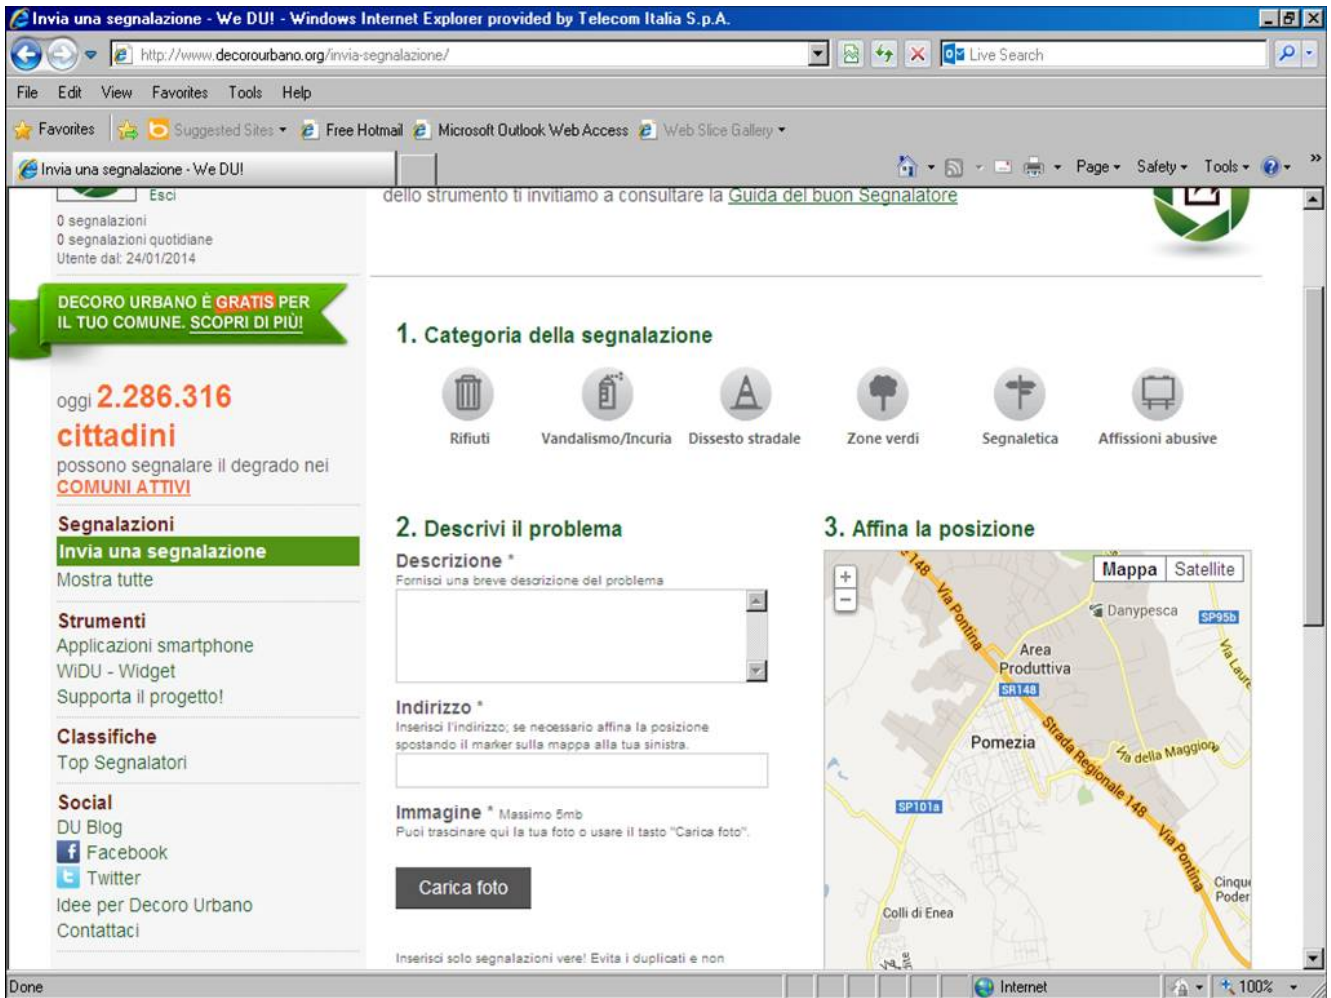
Invia una segnalazione - We DU! - Windows Internet Explorer provided by Telecom Italia S.p.A.

http://www.decorourbano.org/invia-segnalazione/

Live Search

File Edit View Favorites Tools Help

Favorites Suggested Sites Free Hotmail Microsoft Outlook Web Access Web Slice Gallery

Invia una segnalazione - We DU!

Page Safety Tools

Esci

0 segnalazioni
0 segnalazioni quotidiane
Utente dal: 24/01/2014

DECORO URBANO È GRATIS PER IL TUO COMUNE. SCOPRI DI PIÙ!

oggi 2.286.316 cittadini possono segnalare il degrado nei COMUNI ATTIVI

Segnalazioni
Invia una segnalazione
Mostra tutte

Strumenti
Applicazioni smartphone
WiDU - Widget
Supporta il progetto!

Classifiche
Top Segnalatori

Social
DU Blog
Facebook
Twitter
Idee per Decoro Urbano
Contattaci

dello strumento ti invitiamo a consultare la Guida del buon Segnalatore

1. Categoria della segnalazione

Rifiuti
Vandalismo/Incuria
Dissesto stradale
Zone verdi
Segnaletica
Affissioni abusive

2. Descrivi il problema

Descrizione *
Fornisci una breve descrizione del problema

Indirizzo *
Inserisci l'indirizzo; se necessario affina la posizione spostando il marker sulla mappa alla tua sinistra.

Immagine * Massimo 5mb
Puoi trascinare qui la tua foto o usare il tasto "Carica foto".

Carica foto

Inserisci solo segnalazioni vere! Evita i duplicati e non

3. Affina la posizione

Mappa Satellite

148 Via Pontina
Danypesca
SP95b
Via Laur
Area Produttiva
SR148
Pomezia
Strada Regionale 148
Via della Maggiore
SP101a
Via Pontina
Cinqu Poder
Colli di Enea

Done Internet 100%